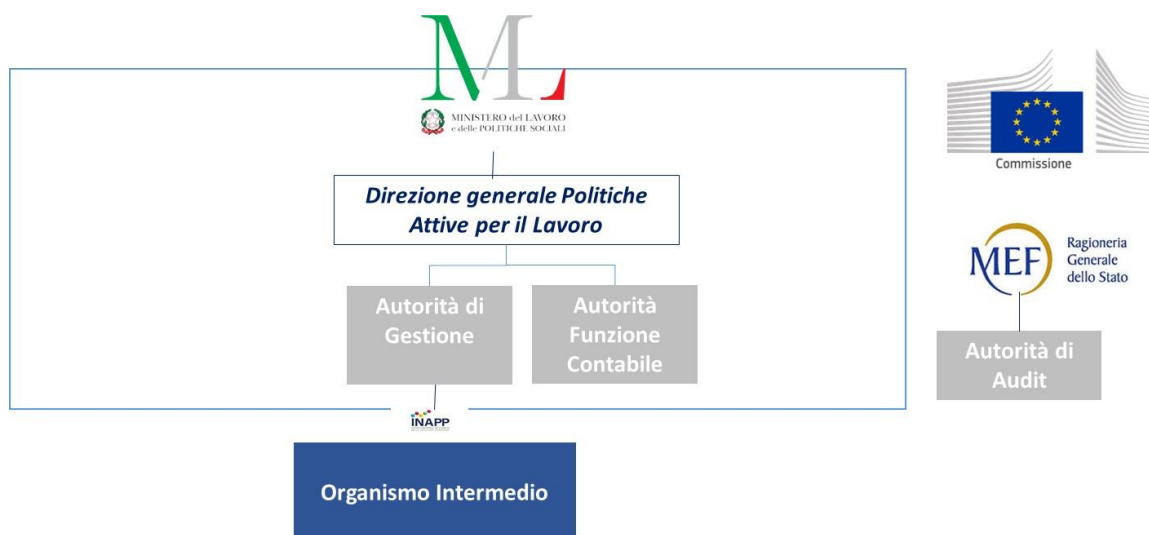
ML

MINISTERO del LAVORO e delle POLITICHE SOCIALI

Direzione generale Politiche Attive per il Lavoro

Autorità di Gestione

Autorità Funzione Contabile

INAPP

Organismo Intermedio

Commissione

MEF Ragioneria Generale dello Stato

Autorità di Audit